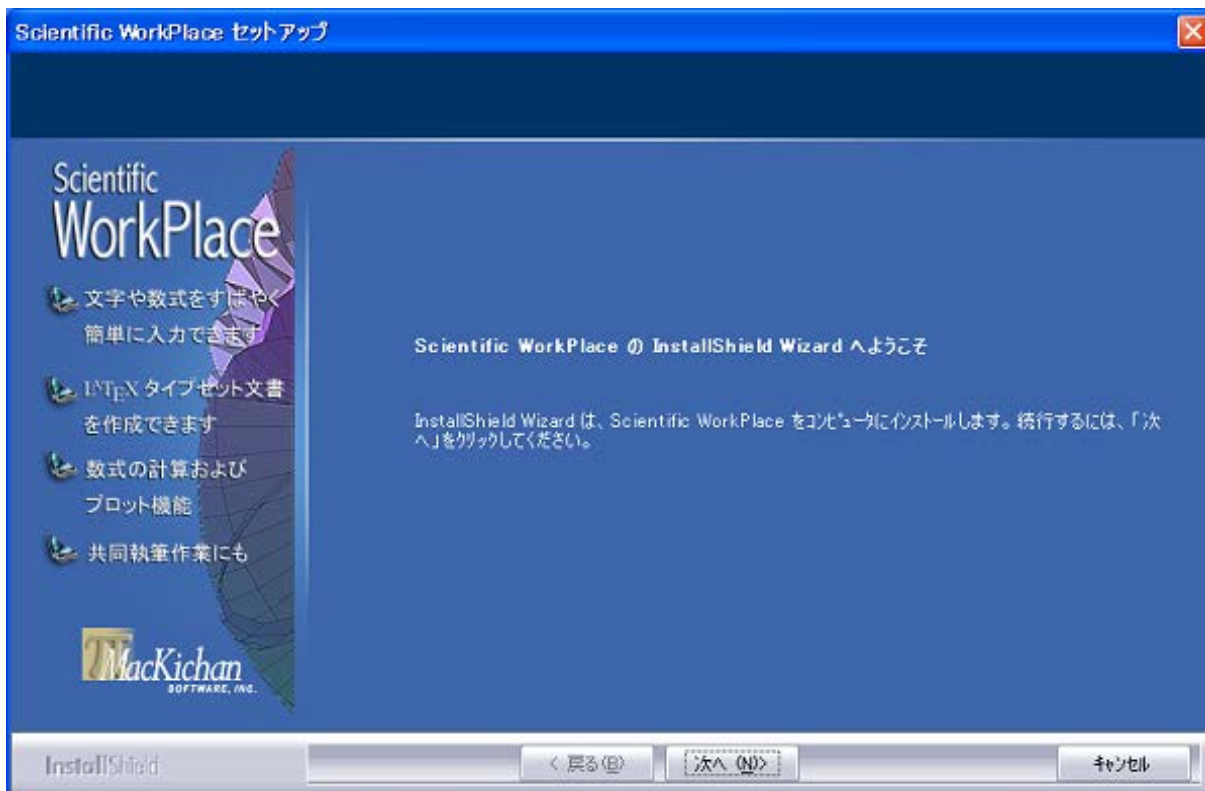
Scientific WorkPlace セットアップ

Scientific WorkPlace

文字や数式をすばやく簡単に入力できます

$\LaTeX$ タイプセット文書を作成できます

数式の計算およびプロット機能

共同執筆作業にも

MacKichan SOFTWARE, INC.

Scientific WorkPlace の InstallShield Wizard へようこそ

InstallShield Wizard は、Scientific WorkPlace をコンピュータにインストールします。続行するには、「次へ」をクリックしてください。

InstallShield

< 戻る(B)

次へ (N)>

キャンセル